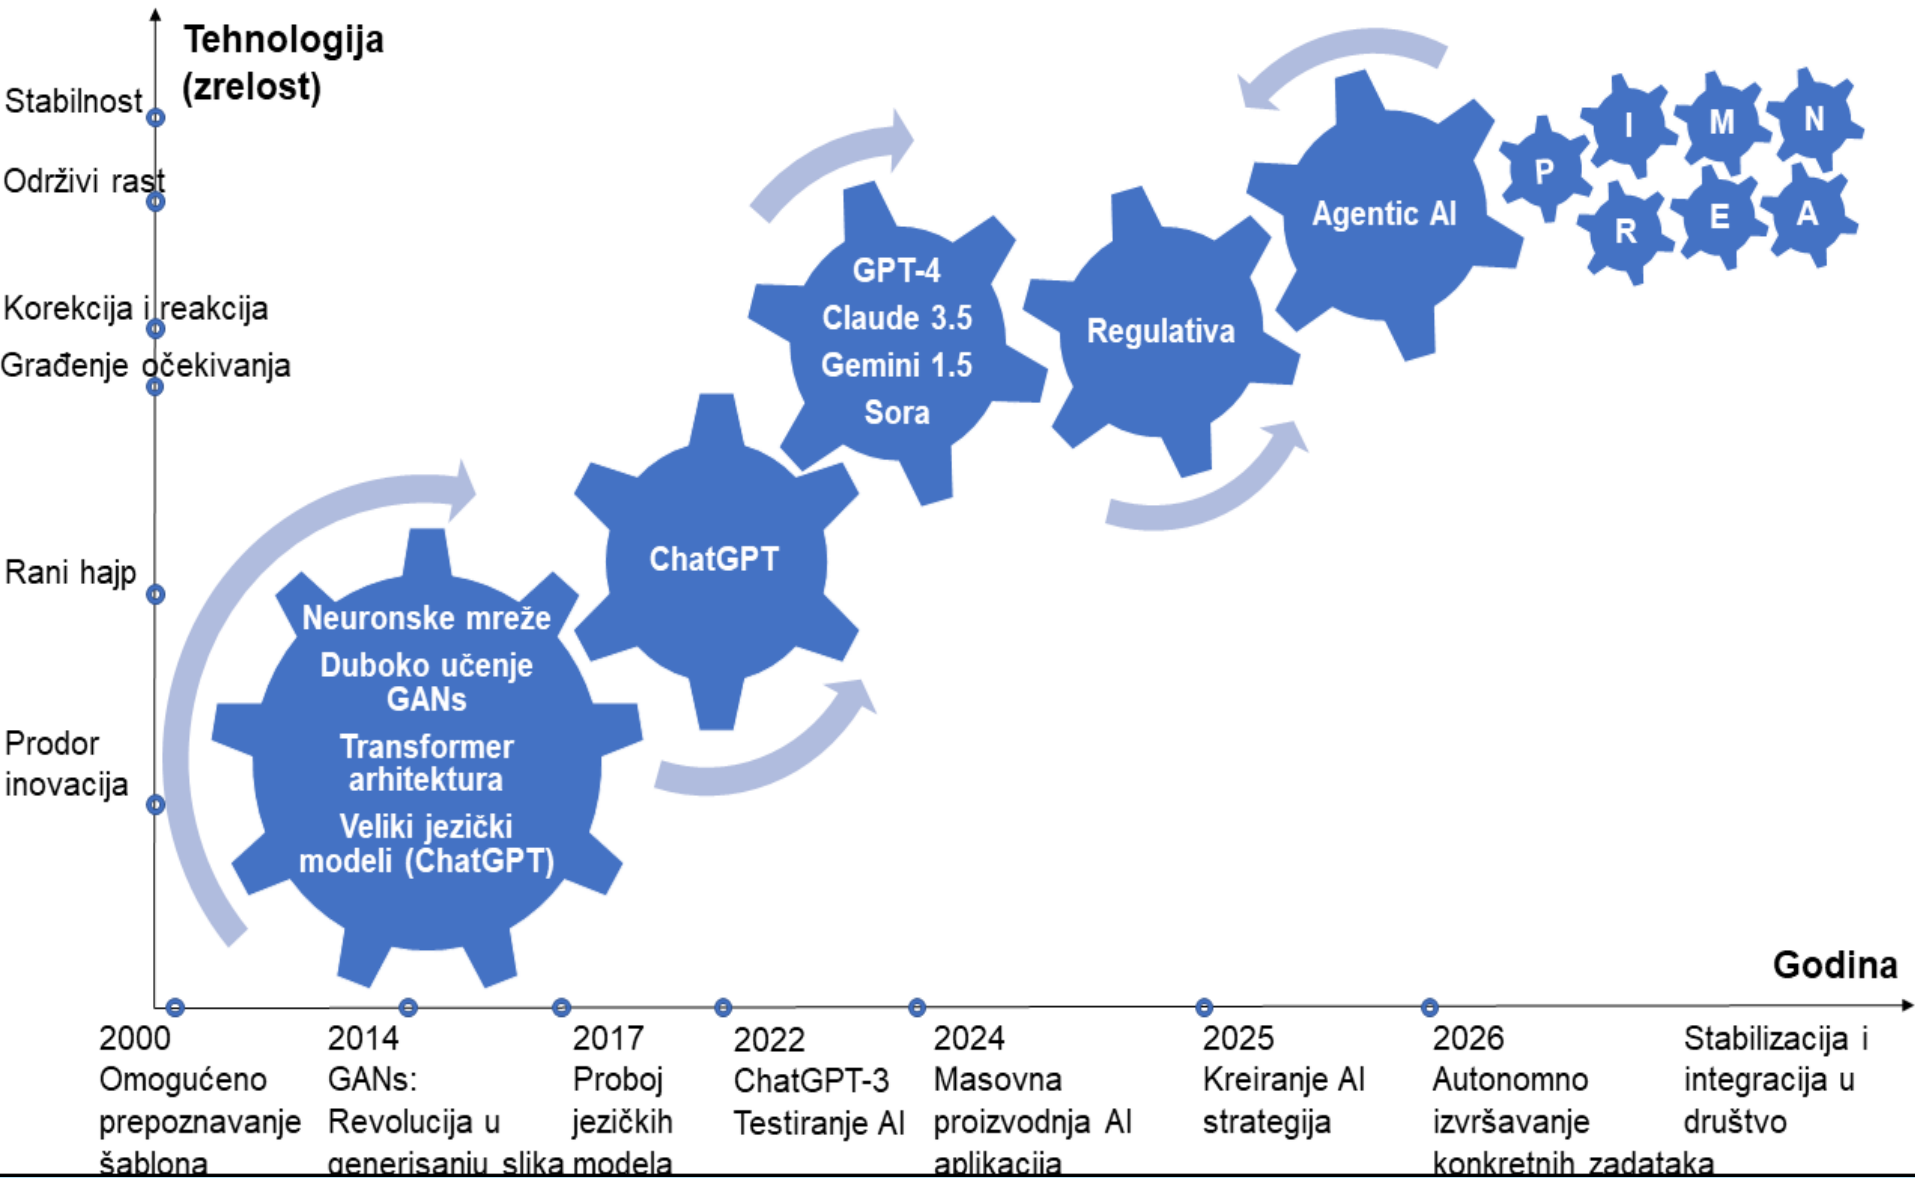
Tehnologija (zrelost)

Stabilnost

Održivi rast

Korekcija i reakcija

Građenje očekivanja

Rani hajp

Prodor inovacija

Neuronske mreže
Duboko učenje
GANs
Transformer arhitektura
Veliki jezički modeli (ChatGPT)

ChatGPT

GPT-4
Claude 3.5
Gemini 1.5
Sora

Regulativa

Agentic AI

P I M N R E A

Godina

2000
Omogućeno prepoznavanje šablona

2014
GANs: Revolucija u generisanju slika

2017
Proboj jezičkih modela

2022
ChatGPT-3
Testiranje AI

2024
Masovna proizvodnja AI aplikacija

2025
Kreiranje AI strategija

2026
Autonomno izvršavanje konkretnih zadataka

Stabilizacija i integracija u društvo